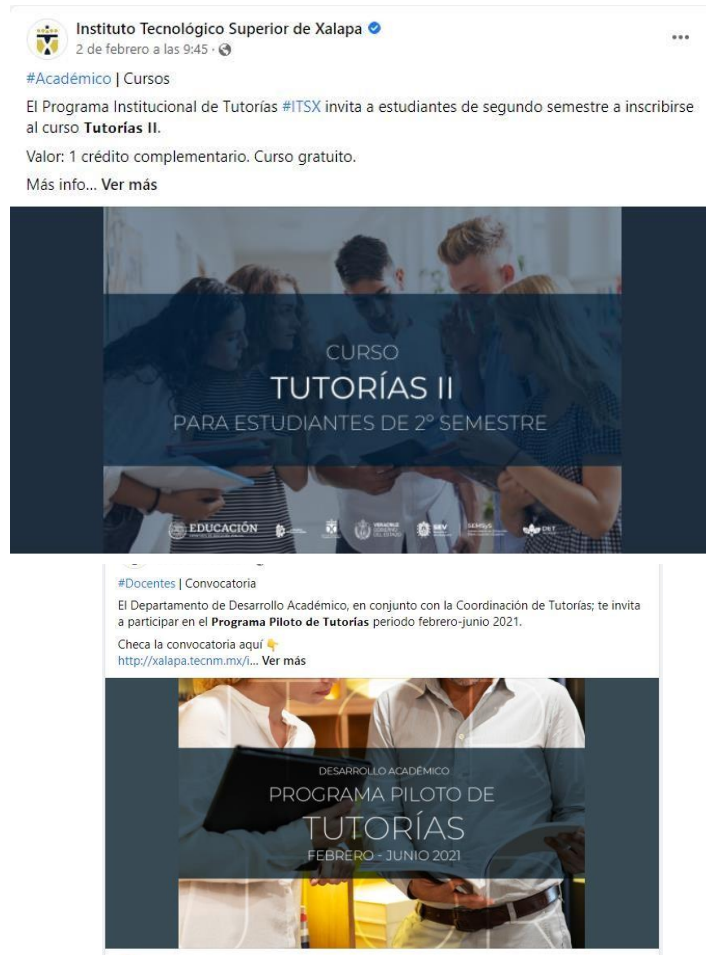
Instituto Tecnológico Superior de Xalapa
2 de febrero a las 9:45 ·

#Académico | Cursos

El Programa Institucional de Tutorías #ITSX invita a estudiantes de segundo semestre a inscribirse al curso Tutorías II.

Valor: 1 crédito complementario. Curso gratuito.

Más info... Ver más

CURSO
TUTORÍAS II
PARA ESTUDIANTES DE 2° SEMESTRE

EDUCACIÓN
SEV
SEMSyS

#Docentes | Convocatoria

El Departamento de Desarrollo Académico, en conjunto con la Coordinación de Tutorías; te invita a participar en el Programa Piloto de Tutorías periodo febrero-junio 2021.

Checa la convocatoria aquí 👇
http://xalapa.tecnm.mx/i... Ver más

DESARROLLO ACADÉMICO
PROGRAMA PILOTO DE
TUTORÍAS
FEBRERO - JUNIO 2021